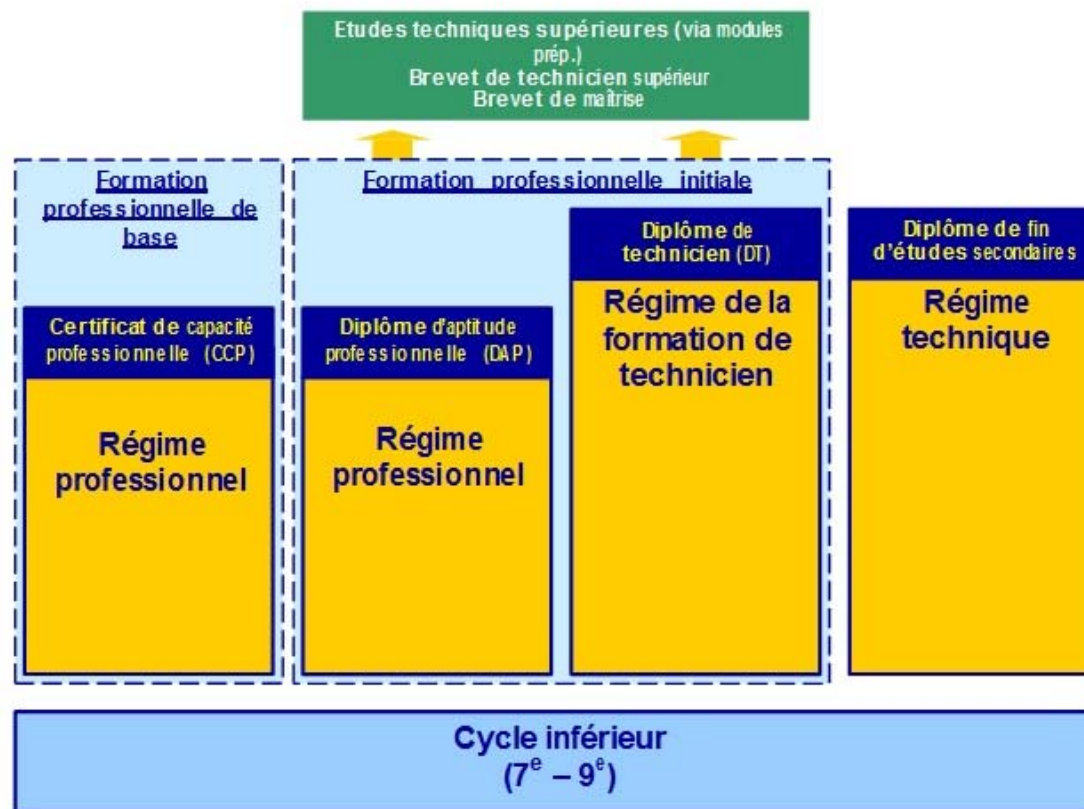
Etudes techniques supérieures (via modules prép.)
Brevet de technicien supérieur
Brevet de maîtrise

Formation professionnelle de base

Certificat de capacité professionnelle (CCP)

Régime professionnel

Formation professionnelle initiale

Diplôme d'aptitude professionnelle (DAP)

Régime professionnel

Diplôme de technicien (DT)

Régime de la formation de technicien

Diplôme de fin d'études secondaires

Régime technique

Cycle inférieur
($7^e$ – $9^e$)